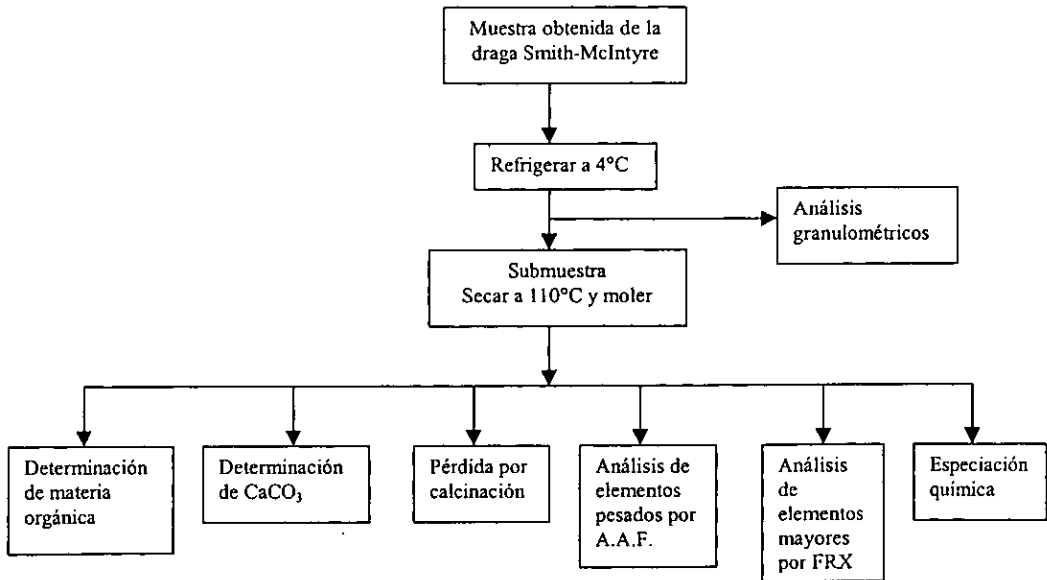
Muestra obtenida de la draga Smith-McIntyre

Refrigerar a 4°C

Análisis granulométricos

Submuestra
Secar a 110°C y moler

Determinación de materia orgánica

Determinación de $CaCO_3$

Pérdida por calcinación

Análisis de elementos pesados por A.A.F.

Análisis de elementos mayores por FRX

Especiación química